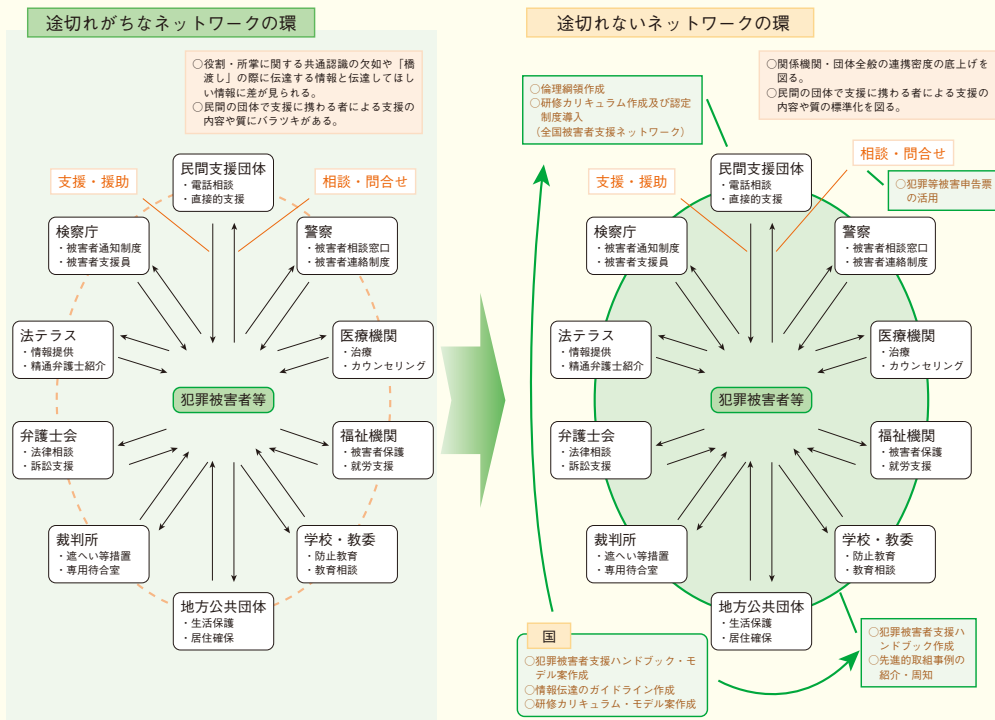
途切れがちなネットワークの環

○役割・所掌に関する共通認識の欠如や「橋渡し」の際に伝達する情報と伝達してほしい情報に差が見られる。
○民間の団体で支援に携わる者による支援の内容や質にバラツキがある。

支援・援助

相談・問合せ

民間支援団体
・電話相談
・直接的支援

検察庁
・被害者通知制度
・被害者支援員

警察
・被害者相談窓口
・被害者連絡制度

法テラス
・情報提供
・精通弁護士紹介

医療機関
・治療
・カウンセリング

犯罪被害者等

弁護士会
・法律相談
・訴訟支援

福祉機関
・被害者保護
・就労支援

裁判所
・遮へい等措置
・専用待合室

学校・教委
・防止教育
・教育相談

地方公共団体
・生活保護
・居住確保

途切れないネットワークの環

○関係機関・団体全般の連携密度の底上げを図る。
○民間の団体で支援に携わる者による支援の内容や質の標準化を図る。

○倫理綱領作成
○研修カリキュラム作成及び認定制度導入
（全国被害者支援ネットワーク）

支援・援助

相談・問合せ

○犯罪等被害申告票の活用

民間支援団体
・電話相談
・直接的支援

検察庁
・被害者通知制度
・被害者支援員

警察
・被害者相談窓口
・被害者連絡制度

法テラス
・情報提供
・精通弁護士紹介

医療機関
・治療
・カウンセリング

犯罪被害者等

弁護士会
・法律相談
・訴訟支援

福祉機関
・被害者保護
・就労支援

裁判所
・遮へい等措置
・専用待合室

学校・教委
・防止教育
・教育相談

地方公共団体
・生活保護
・居住確保

国
○犯罪被害者支援ハンドブック・モデル案作成
○情報伝達のガイドライン作成
○研修カリキュラム・モデル案作成

○犯罪被害者支援ハンドブック作成
○先進的取組事例の紹介・周知